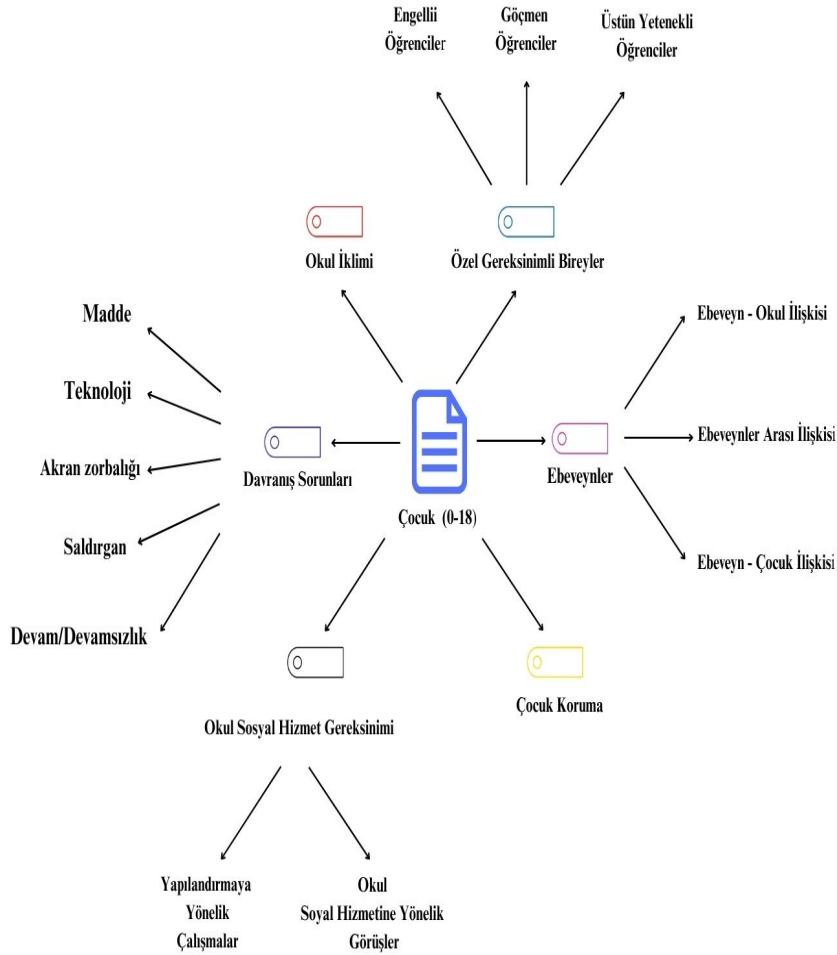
Engellii Öğrenciler

Göçmen Öğrenciler

Üstün Yetenekli Öğrenciler

Okul İklimi

Özel Gereksinimli Bireyler

Madde

Teknoloji

Akran zorbalığı

Saldırgan

Devam/Devamsızlık

Davranış Sorunları

Çocuk (0-18)

Ebeveynler

Ebeveyn - Okul İlişkisi

Ebeveynler Arası İlişkisi

Ebeveyn - Çocuk İlişkisi

Çocuk Koruma

Okul Sosyal Hizmet Gereksinimi

Yapılandırmaya Yönelik Çalışmalar

Okul Soyal Hizmetine Yönelik Görüşler